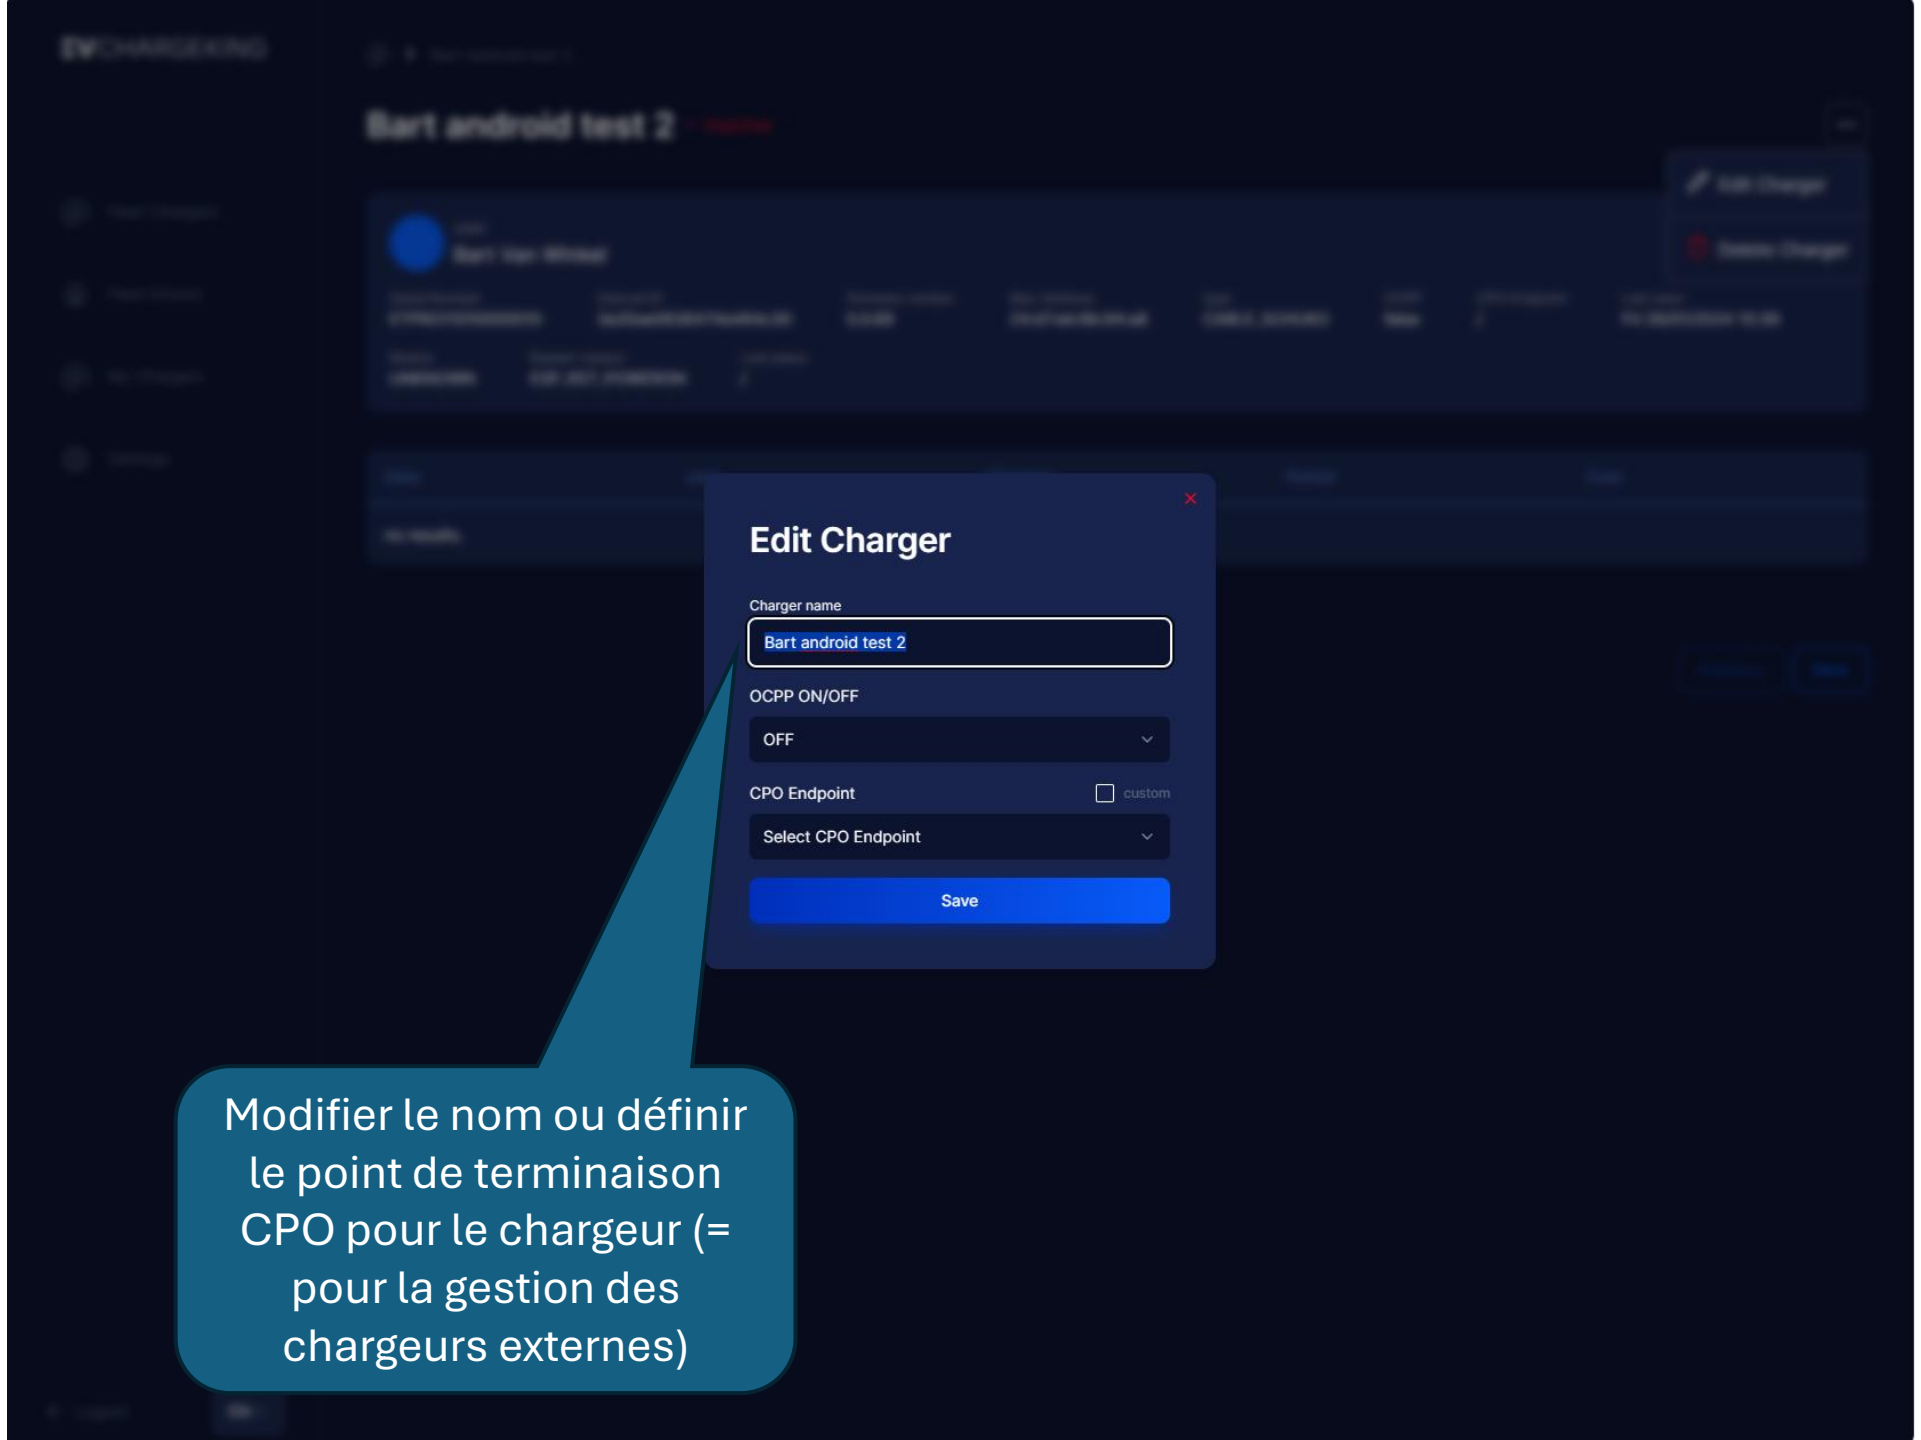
EVCHARGEKING

Bart android test 2

Edit Charger
Delete Charger

×

Edit Charger

Charger name

Bart android test 2

OCPP ON/OFF

OFF

CPO Endpoint

custom

Select CPO Endpoint

Save

Modifier le nom ou définir le point de terminaison CPO pour le chargeur (= pour la gestion des chargeurs externes)